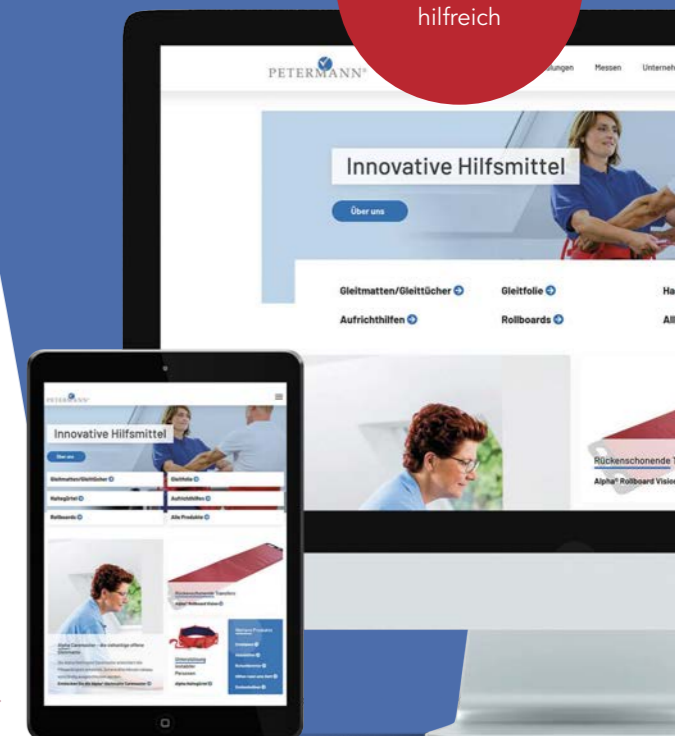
hilfreich

PETERMANN®

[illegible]lungen Messen Unterneh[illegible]

Innovative Hilfsmittel

Über uns

Gleitmatten/Gleittücher

Gleitfolie

Ha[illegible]

Aufrichthilfen

Rollboards

All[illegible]

Rückenschonende T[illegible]

Alpha® Rollboard Vision

PETERMANN®

Innovative Hilfsmittel

Über uns

Gleitmatten/Gleittücher

Gleitfolie

Haltegürtel

Aufrichthilfen

Rollboards

Alle Produkte

Rückenschonende Transfers

Alpha® Rollboard Vision

Alpha® Caremaster – die vielseitige offene Gleitmatte

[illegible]

Entdecken Sie die Alpha® Caremaster

Unterstützung immobiler Personen

Alpha Haltegürtel

Weitere Produkte

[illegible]